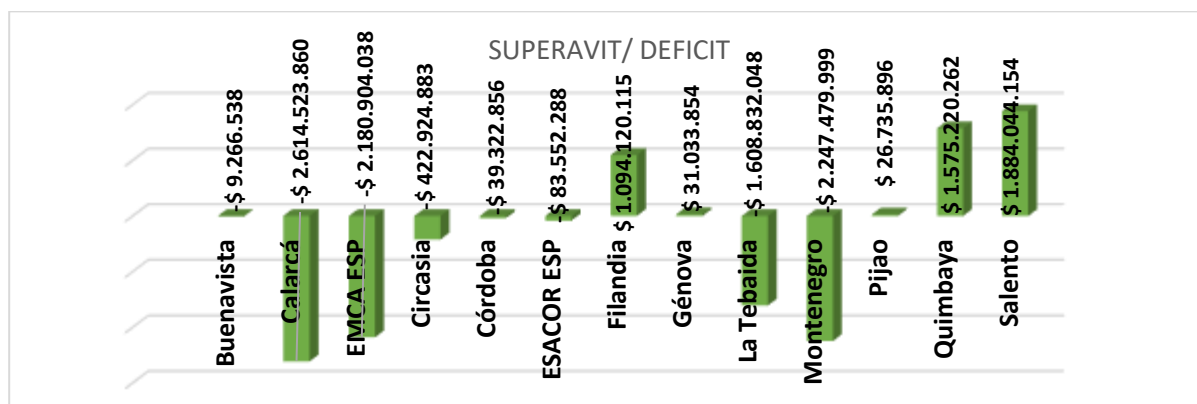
SUPERAVIT/ DEFICIT

-$ 9.266.538
-$ 2.614.523.860
-$ 2.180.904.038
-$ 422.924.883
-$ 39.322.856
-$ 83.552.288
$ 1.094.120.115
$ 31.033.854
-$ 1.608.832.048
-$ 2.247.479.999
$ 26.735.896
$ 1.575.220.262
$ 1.884.044.154

Buenavista
Calarcá
EMCA ESP
Circasia
Córdoba
ESACOR ESP
Filandia
Génova
La Tebaida
Montenegro
Pijao
Quimbaya
Salento